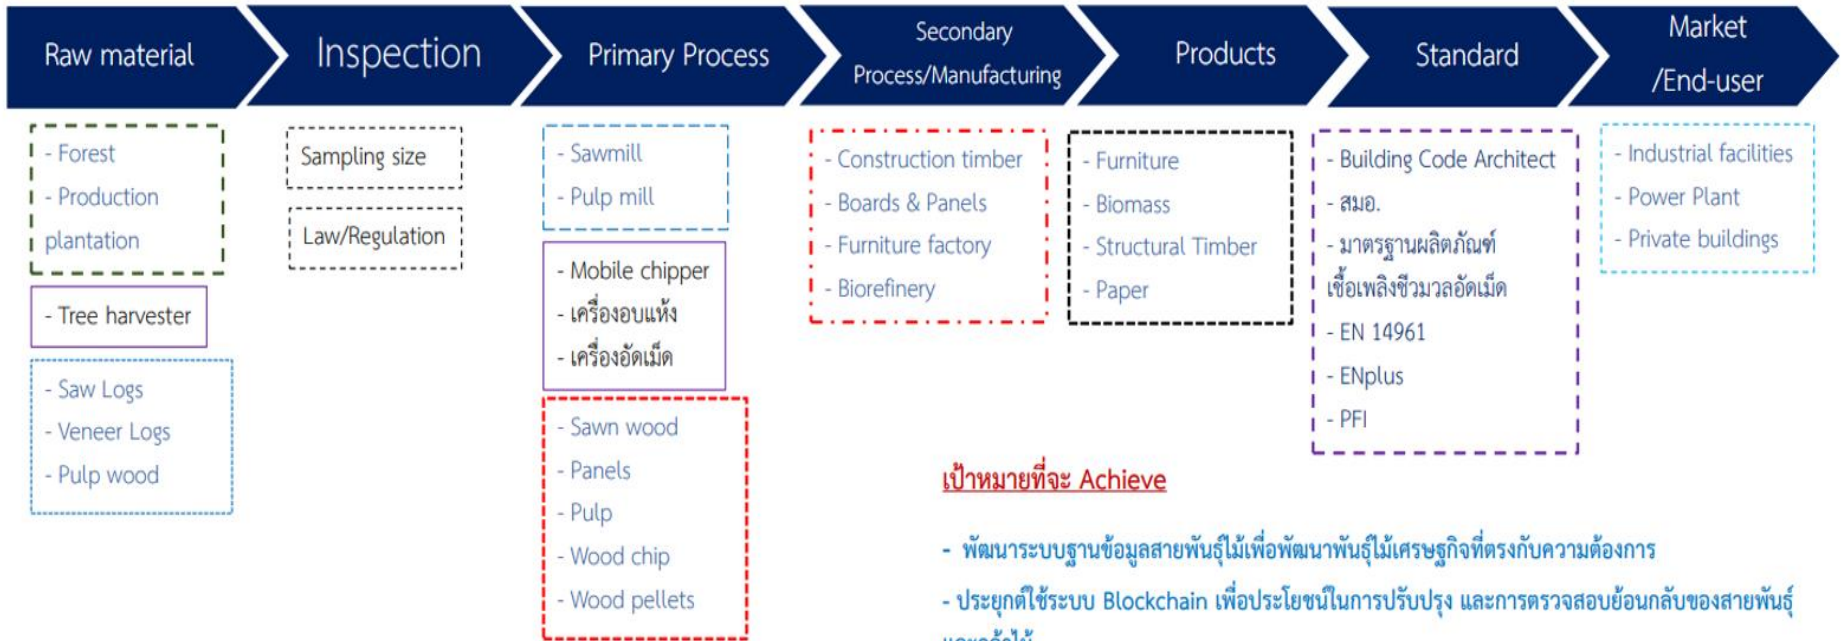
Raw material

Inspection

Primary Process

Secondary Process/Manufacturing

Products

Standard

Market /End-user

- Forest
- Production plantation

- Tree harvester

- Saw Logs
- Veneer Logs
- Pulp wood

Sampling size

Law/Regulation

- Sawmill
- Pulp mill

- Mobile chipper
- เครื่องอบแห้ง
- เครื่องอัดเม็ด

- Sawn wood
- Panels
- Pulp
- Wood chip
- Wood pellets

- Construction timber
- Boards & Panels
- Furniture factory
- Biorefinery

- Furniture
- Biomass
- Structural Timber
- Paper

- Building Code Architect
- สมอ.
- มาตรฐานผลิตภัณฑ์เชื้อเพลิงชีวมวลอัดเม็ด
- EN 14961
- ENplus
- PFI

- Industrial facilities
- Power Plant
- Private buildings

เป้าหมายที่จะ Achieve

- พัฒนาระบบฐานข้อมูลสายพันธุ์ไม้เพื่อพัฒนาพันธุ์ไม้เศรษฐกิจที่ตรงกับความต้องการ

- ประยุกต์ใช้ระบบ Blockchain เพื่อประโยชน์ในการปรับปรุง และการตรวจสอบย้อนกลับของสายพันธุ์ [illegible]